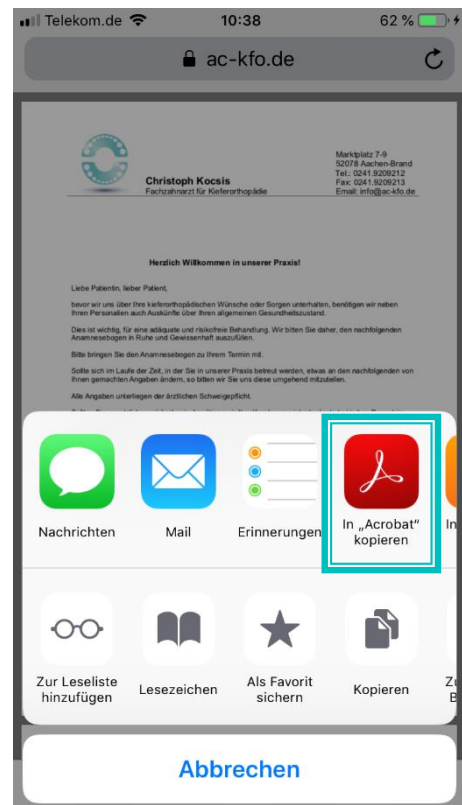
Telekom.de 10:38 62 %

ac-kfo.de

Christoph Kocsis
Fachzahnarzt für Kieferorthopädie

Marktplatz 7-9
52078 Aachen-Brand
Tel.: 0241.9209212
Fax: 0241.9209213
Email: info@ac-kfo.de

Herzlich Willkommen in unserer Praxis!

Liebe Patientin, lieber Patient,

bevor wir uns über Ihre kieferorthopädischen Wünsche oder Sorgen unterhalten, benötigen wir neben Ihren Personalien auch Auskünfte über Ihren allgemeinen Gesundheitszustand.

Dies ist wichtig, für eine adäquate und risikofreie Behandlung. Wir bitten Sie daher, den nachfolgenden Anamnesebogen in Ruhe und Gewissenhaft auszufüllen.

Bitte bringen Sie den Anamnesebogen zu Ihrem Termin mit.

Sollte sich im Laufe der Zeit, in der Sie in unserer Praxis betreut werden, etwas an den nachfolgenden von Ihnen gemachten Angaben ändern, so bitten wir Sie uns diese umgehend mitzuteilen.

Alle Angaben unterliegen der ärztlichen Schweigepflicht.

Nachrichten
Mail
Erinnerungen
In „Acrobat" kopieren
In

Zur Leseliste hinzufügen
Lesezeichen
Als Favorit sichern
Kopieren
Z B

Abbrechen